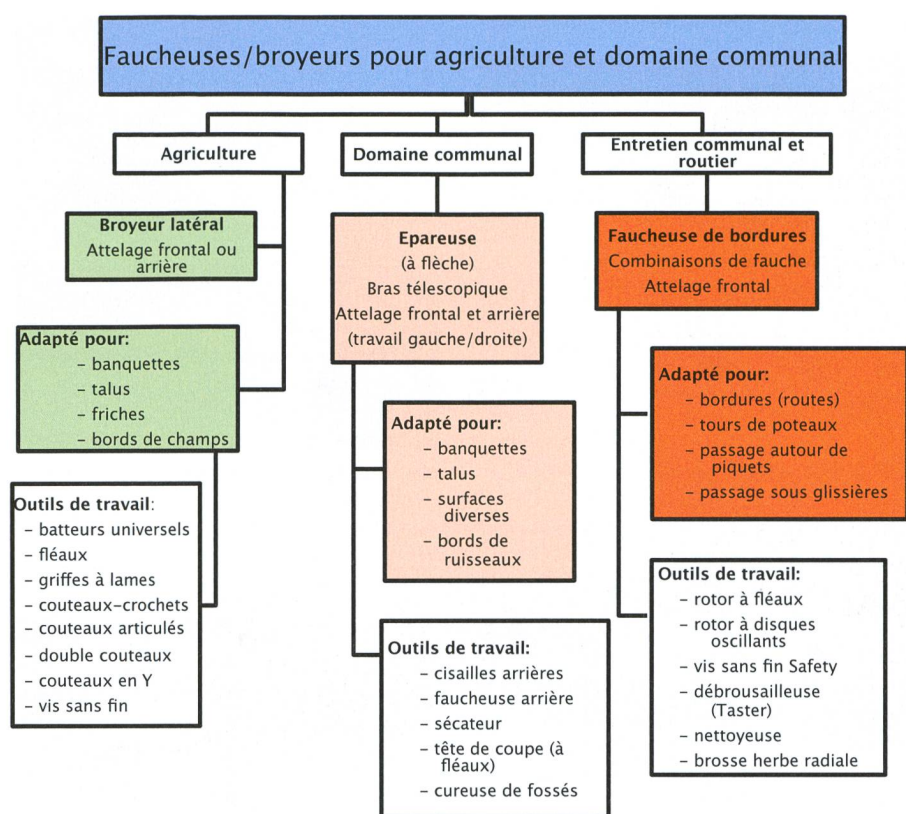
Faucheuses/broyeurs pour agriculture et domaine communal

Agriculture

Broyeur latéral
Attelage frontal ou arrière

Adapté pour:
- banquettes
- talus
- friches
- bords de champs

Outils de travail:
- batteurs universels
- fléaux
- griffes à lames
- couteaux-crochets
- couteaux articulés
- double couteaux
- couteaux en Y
- vis sans fin

Domaine communal

Epareuse
(à flèche)
Bras télescopique
Attelage frontal et arrière
(travail gauche/droite)

Adapté pour:
- banquettes
- talus
- surfaces diverses
- bords de ruisseaux

Outils de travail:
- cisailles arrières
- faucheuse arrière
- sécateur
- tête de coupe (à fléaux)
- cureuse de fossés

Entretien communal et routier

Faucheuse de bordures
Combinaisons de fauche
Attelage frontal

Adapté pour:
- bordures (routes)
- tours de poteaux
- passage autour de piquets
- passage sous glissières

Outils de travail:
- rotor à fléaux
- rotor à disques oscillants
- vis sans fin Safety
- débroussailleuse (Taster)
- nettoyeuse
- brosse herbe radiale